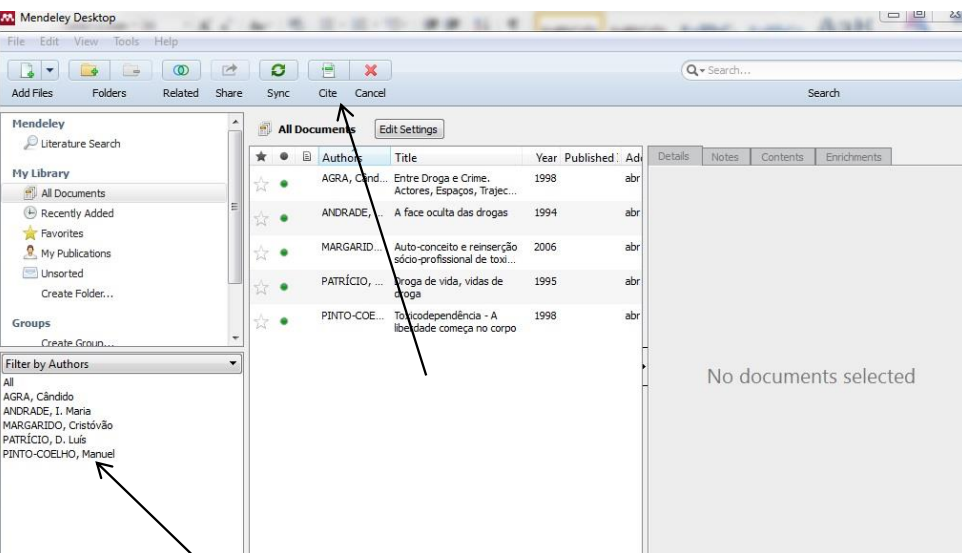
Mendeley Desktop

File Edit View Tools Help

Add Files Folders Related Share Sync Cite Cancel

Search...

Search

Mendeley
Literature Search

My Library
All Documents
Recently Added
Favorites
My Publications
Unsorted
Create Folder...

Groups
Create Group...

Filter by Authors
All
AGRA, Cândido
ANDRADE, I. Maria
MARGARIDO, Cristóvão
PATRÍCIO, D. Luís
PINTO-COELHO, Manuel

All Documents Edit Settings

| Authors | Title | Year | Published | Ad |
|---|---|---|---|---|
| AGRA, Când... | Entre Droga e Crime. Actores, Espaços, Trajec... | 1998 | | abr |
| ANDRADE, ... | A face oculta das drogas | 1994 | | abr |
| MARGARID... | Auto-conceito e reinserção sócio-profissional de toxi... | 2006 | | abr |
| PATRÍCIO, ... | Droga de vida, vidas de droga | 1995 | | abr |
| PINTO-COE... | Toxicodependência - A liberdade começa no corpo | 1998 | | abr |

Details Notes Contents Enrichments

No documents selected